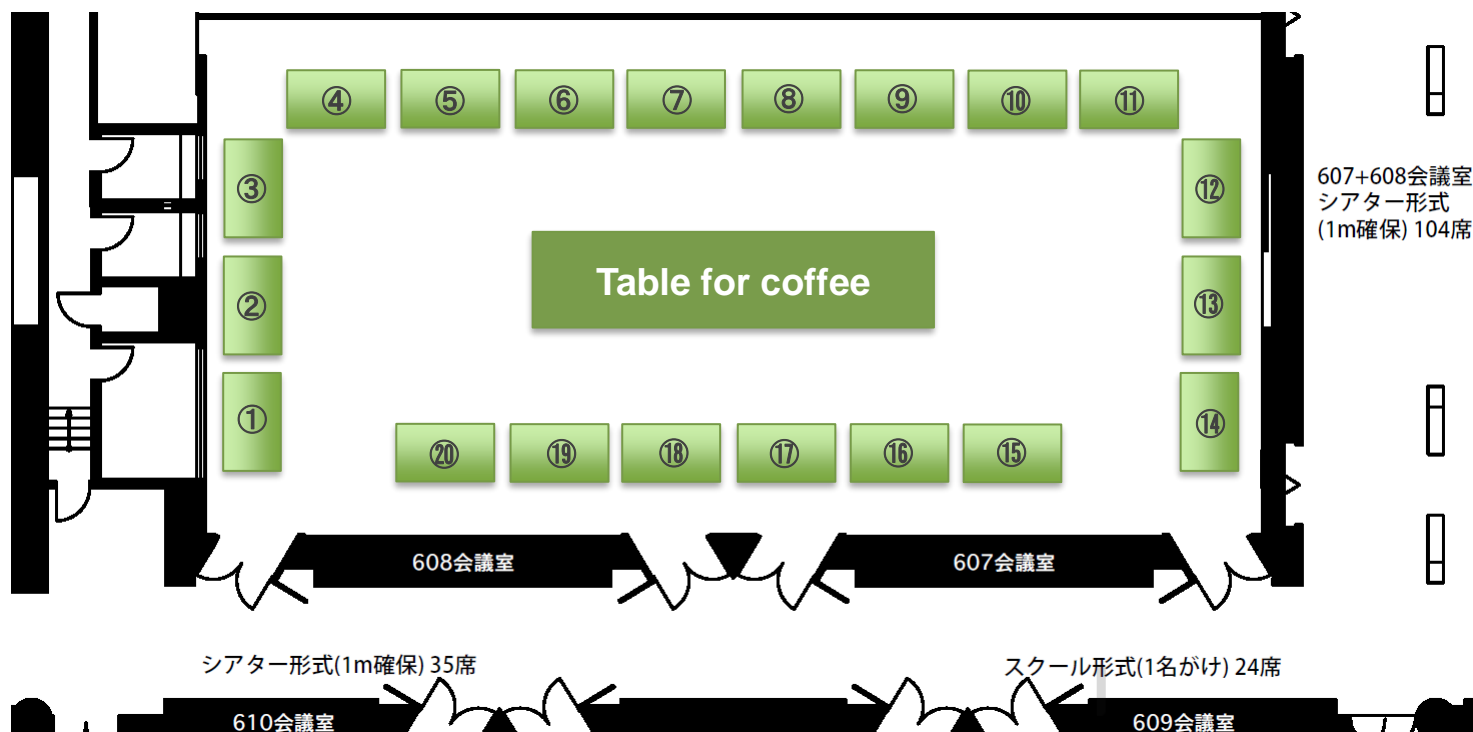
④ ⑤ ⑥ ⑦ ⑧ ⑨ ⑩ ⑪

③

②

①

Table for coffee

⑫

⑬

⑭

⑳ ⑲ ⑱ ⑰ ⑯ ⑮

607+608会議室
シアター形式
(1m確保) 104席

608会議室

607会議室

シアター形式(1m確保) 35席

スクール形式(1名がけ) 24席

610会議室

609会議室